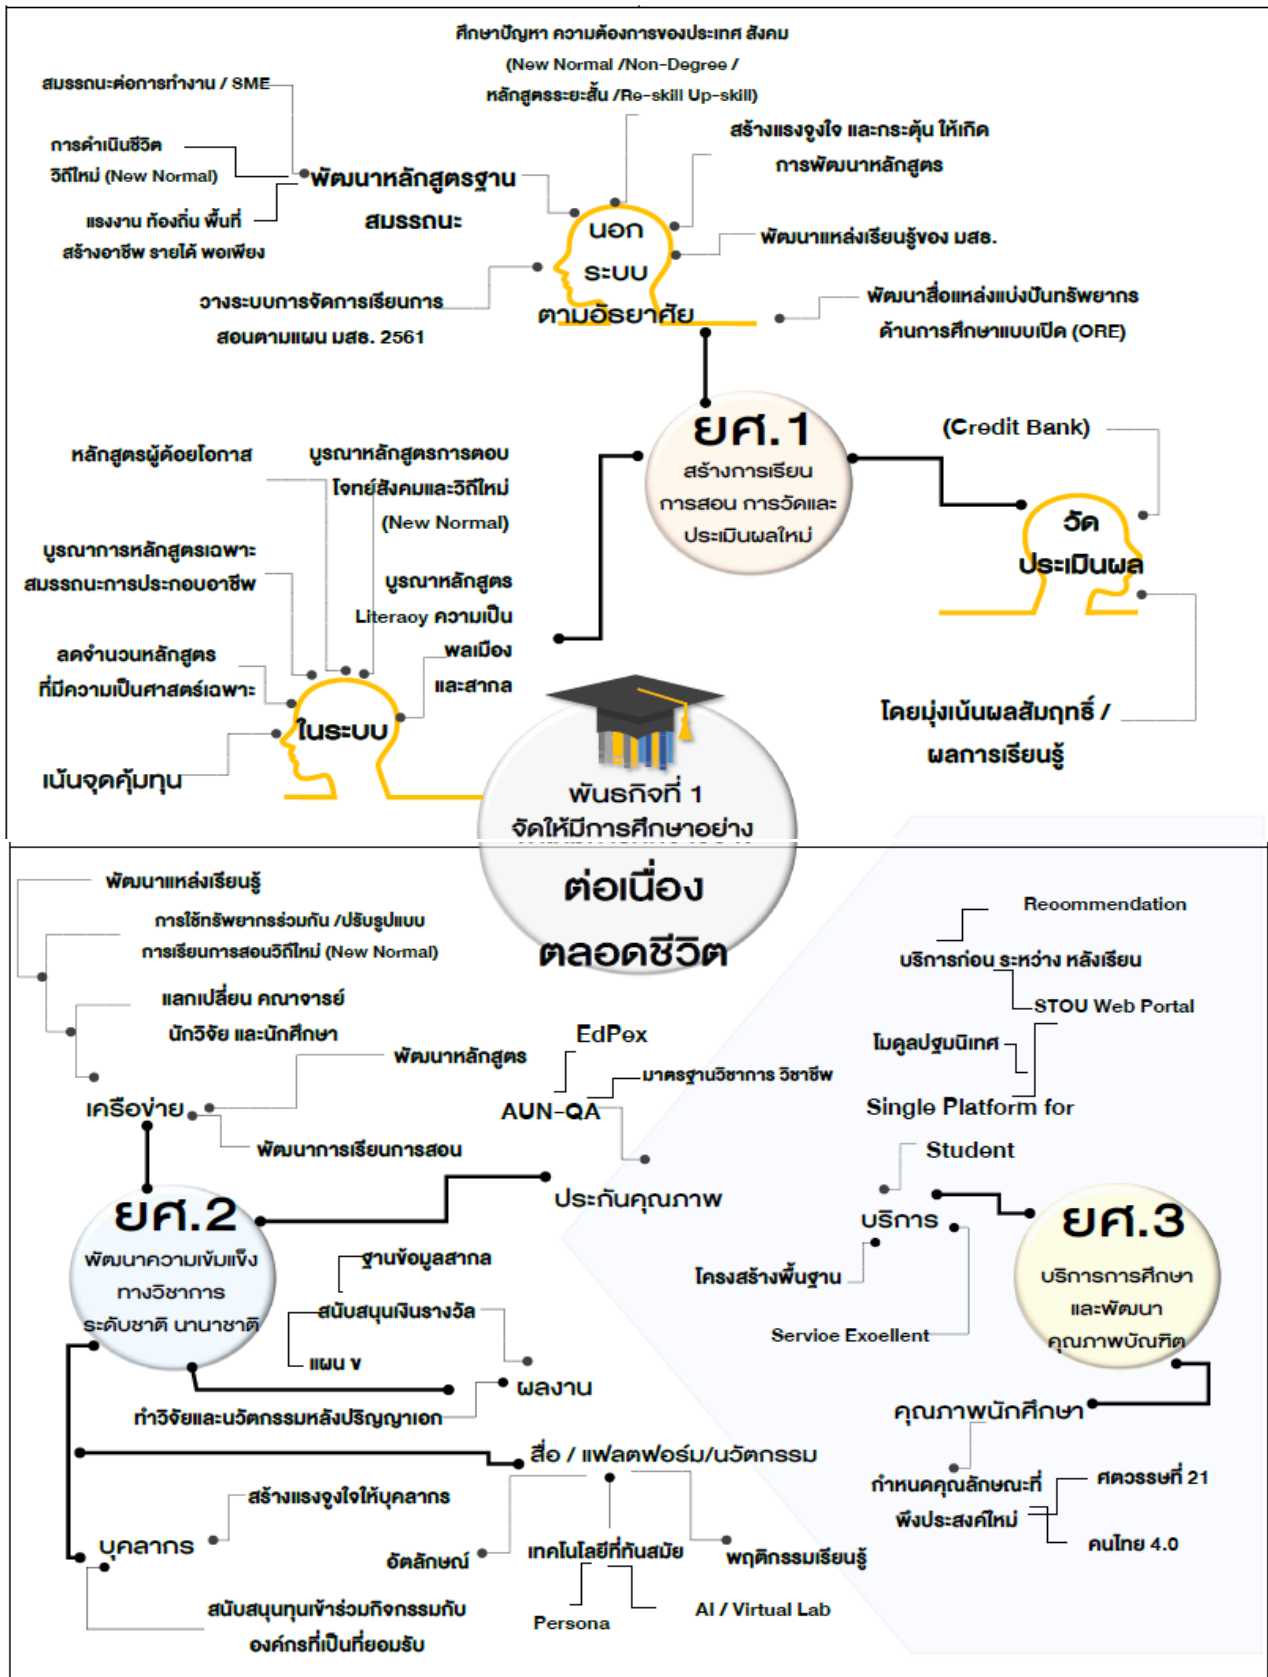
ศึกษาปัญหา ความต้องการของประเทศ สังคม (New Normal /Non-Degree / หลักสูตรระยะสั้น /Re-skill Up-skill)

สมรรถนะต่อการทำงาน / SME

การดำเนินชีวิต วิถีใหม่ (New Normal)

แรงงาน ท้องถิ่น พื้นที่ สร้างอาชีพ รายได้ พอเพียง

พัฒนาหลักสูตรฐาน สมรรถนะ

สร้างแรงจูงใจ และกระตุ้น ให้เกิด การพัฒนาหลักสูตร

นอก ระบบ ตามอัธยาศัย

พัฒนาแหล่งเรียนรู้ของ มสธ.

วางระบบการจัดการเรียนการ สอนตามแผน มสธ. 2561

พัฒนาสื่อแหล่งแบ่งปันทรัพยากร ด้านการศึกษาแบบเปิด (ORE)

ยศ.1 สร้างการเรียน การสอน การวัดและ ประเมินผลใหม่

(Credit Bank)

หลักสูตรผู้ด้อยโอกาส

บูรณาหลักสูตรการตอบ โจทย์สังคมและวิถีใหม่ (New Normal)

บูรณาการหลักสูตรเฉพาะ สมรรถนะการประกอบอาชีพ

บูรณาหลักสูตร Literaoy ความเป็น พลเมือง และสากล

วัด ประเมินผล

ลดจำนวนหลักสูตร ที่มีความเป็นศาสตร์เฉพาะ

ในระบบ

เน้นจุดคุ้มทุน

โดยมุ่งเน้นผลสัมฤทธิ์ / ผลการเรียนรู้

พันธกิจที่ 1 จัดให้มีการศึกษาอย่าง ต่อเนื่อง ตลอดชีวิต

พัฒนาแหล่งเรียนรู้

การใช้ทรัพยากรร่วมกัน /ปรับรูปแบบ การเรียนการสอนวิถีใหม่ (New Normal)

แลกเปลี่ยน คณาจารย์ นักวิจัย และนักศึกษา

พัฒนาหลักสูตร

เครือข่าย

พัฒนาการเรียนการสอน

EdPex

มาตรฐานวิชาการ วิชาชีพ

AUN-QA

ประกันคุณภาพ

Reoommendation

บริการก่อน ระหว่าง หลังเรียน

STOU Web Portal

โมดูลปฐมนิเทศ

Single Platform for Student

บริการ

ยศ.2 พัฒนาความเข้มแข็ง ทางวิชาการ ระดับชาติ นานาชาติ

ฐานข้อมูลสากล

สนับสนุนเงินรางวัล

แผน ข

ผลงาน

ทำวิจัยและนวัตกรรมหลังปริญญาเอก

โครงสร้างพื้นฐาน

Servioe Exoellent

ยศ.3 บริการการศึกษา และพัฒนา คุณภาพบัณฑิต

คุณภาพนักศึกษา

สื่อ / แพลตฟอร์ม/นวัตกรรม

กำหนดคุณลักษณะที่ พึงประสงค์ใหม่

ศตวรรษที่ 21

คนไทย 4.0

สร้างแรงจูงใจให้บุคลากร

บุคลากร

อัตลักษณ์

เทคโนโลยีที่ทันสมัย

พฤติกรรมเรียนรู้

Persona

AI / Virtual Lab

สนับสนุนทุนเข้าร่วมกิจกรรมกับ องค์กรที่เป็นที่ยอมรับ